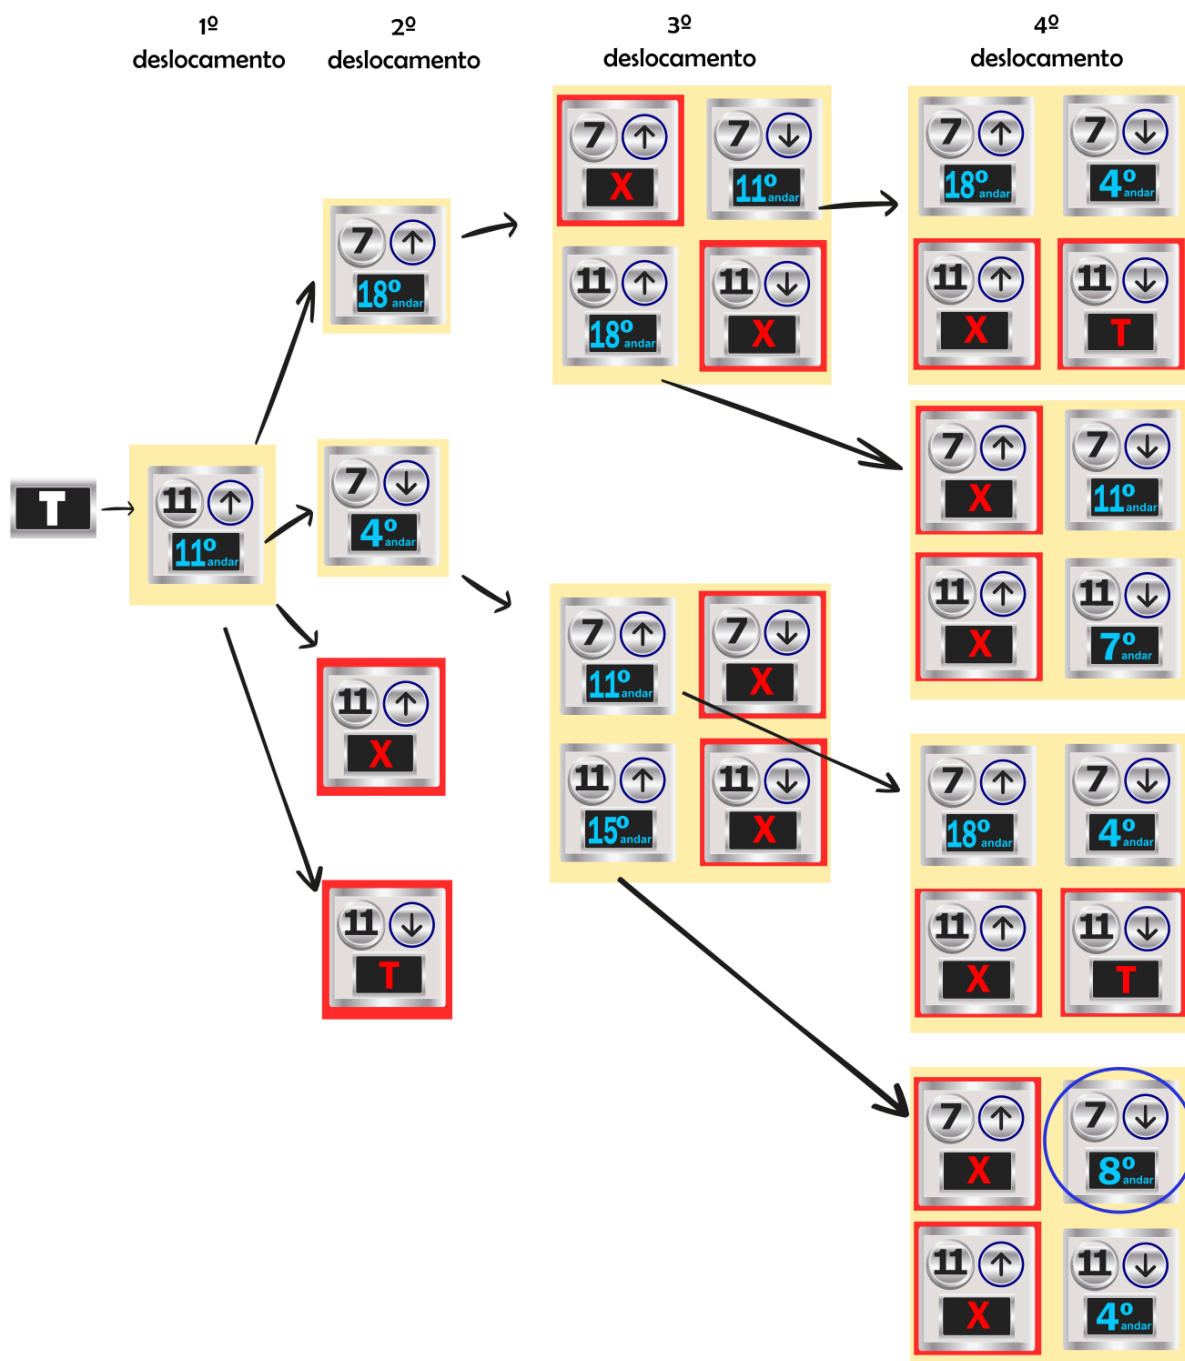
1º deslocamento

2º deslocamento

3º deslocamento

4º deslocamento

T

11 ↑ 11º andar

7 ↑ 18º andar

7 ↓ 4º andar

11 ↑ X

11 ↓ T

7 ↑ X

7 ↓ 11º andar

11 ↑ 18º andar

11 ↓ X

7 ↑ 11º andar

7 ↓ X

11 ↑ 15º andar

11 ↓ X

7 ↑ 18º andar

7 ↓ 4º andar

11 ↑ X

11 ↓ T

7 ↑ X

7 ↓ 11º andar

11 ↑ X

11 ↓ 7º andar

7 ↑ 18º andar

7 ↓ 4º andar

11 ↑ X

11 ↓ T

7 ↑ X

7 ↓ 8º andar

11 ↑ X

11 ↓ 4º andar